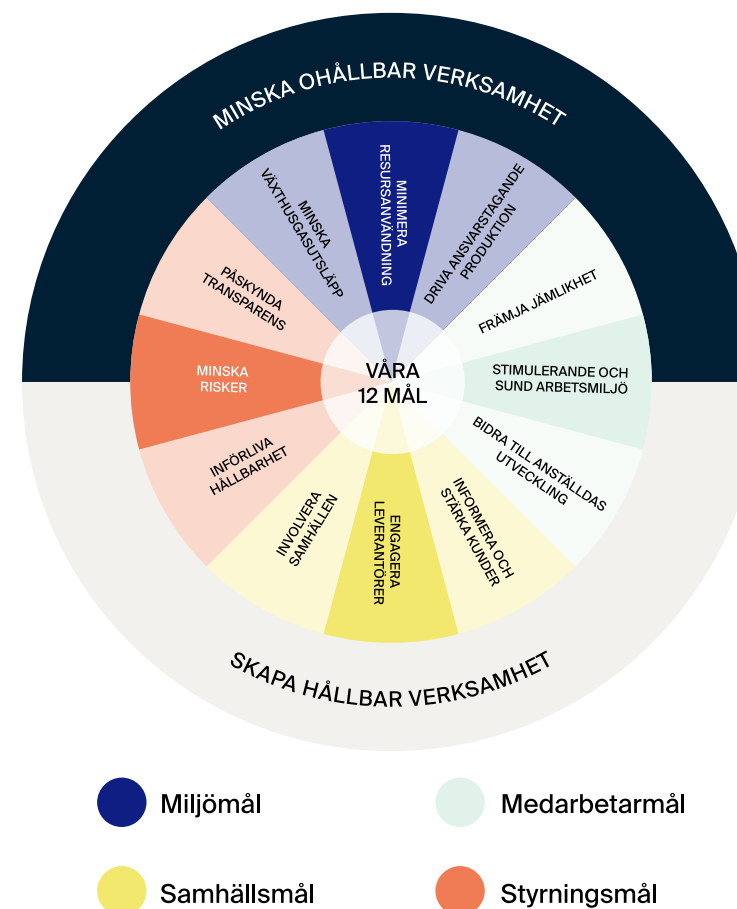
MINSKA OHÅLLBAR VERKSAMHET

MINSKA VÄXTHUSGASUTSLÄPP

MINIMERA RESURSANVÄNDNING

DRIVA ANSVARSTAGANDE PRODUKTION

FRÄMJA JÄMLIKHET

STIMULERANDE OCH SUND ARBETSMILJÖ

BIDRA TILL ANSTÄLLDAS UTVECKLING

INFORMERA OCH STÄRKA KUNDER

ENGAGERA LEVERANTÖRER

INVOLVERA SAMHÄLLEN

INFÖRLIVA HÅLLBARHET

MINSKA RISKER

PÅSKYNDA TRANSPARENS

VÅRA 12 MÅL

SKAPA HÅLLBAR VERKSAMHET

Miljömål

Medarbetarmål

Samhällsmål

Styrningsmål